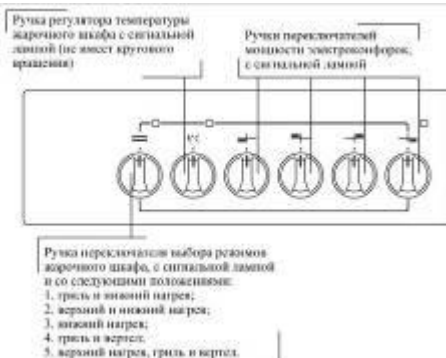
Ручка регулятора температуры жарочного шкафа с сигнальной лампой (не имеет кругового вращения)

Ручки переключателей мощности электроконфорок, с сигнальной лампой

Ручка переключателя выбора режимов жарочного шкафа, с сигнальной лампой и со следующими положениями:
1. гриль и нижний нагрев;
2. верхний и нижний нагрев;
3. нижний нагрев;
4. гриль и вертел.
5. верхний нагрев, гриль и вертел.